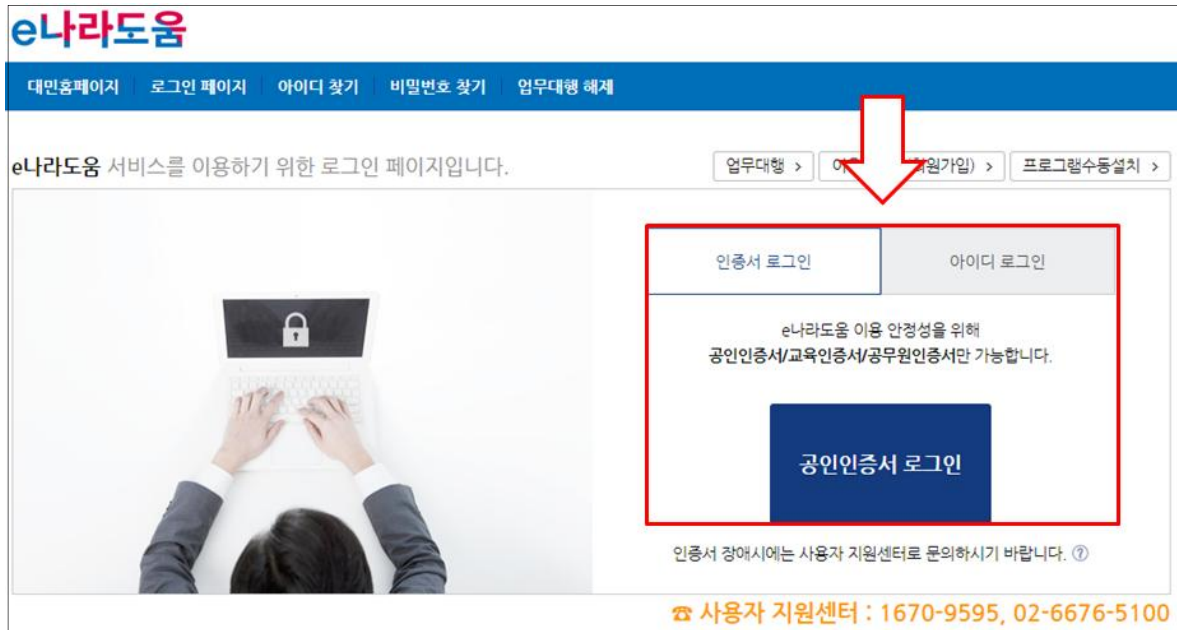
e나라도움

대민홈페이지 | 로그인 페이지 | 아이디 찾기 | 비밀번호 찾기 | 업무대행 해제

e나라도움 서비스를 이용하기 위한 로그인 페이지입니다.

업무대행 > | 아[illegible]회원가입) > | 프로그램수동설치 >

인증서 로그인 | 아이디 로그인

e나라도움 이용 안정성을 위해
공인인증서/교육인증서/공무원인증서만 가능합니다.

공인인증서 로그인

인증서 장애시에는 사용자 지원센터로 문의하시기 바랍니다. ?

☎ 사용자 지원센터 : 1670-9595, 02-6676-5100